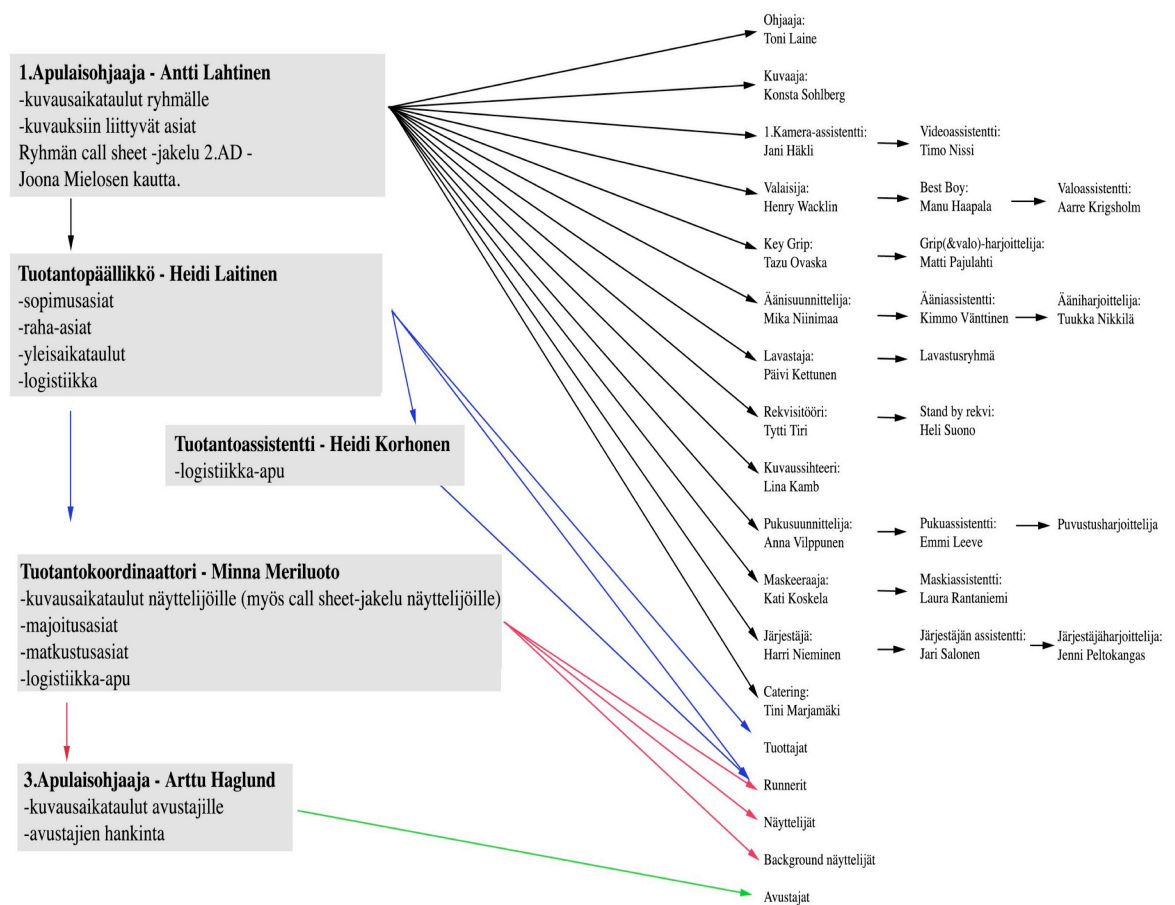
1.Apulaisohjaaja - Antti Lahtinen
-kuvausaikataulut ryhmälle
-kuvauksiin liittyvät asiat
Ryhmän call sheet -jakelu 2.AD - Joona Mielosen kautta.

Tuotantopäällikkö - Heidi Laitinen
-sopimusasiat
-raha-asiat
-yleisaikataulut
-logistiikka

Tuotantoassistentti - Heidi Korhonen
-logistiikka-apu

Tuotantokoordinaattori - Minna Meriluoto
-kuvausaikataulut näyttelijöille (myös call sheet-jakelu näyttelijöille)
-majoitusasiat
-matkustusasiat
-logistiikka-apu

3.Apulaisohjaaja - Arttu Haglund
-kuvausaikataulut avustajille
-avustajien hankinta

Ohjaaja:
Toni Laine

Kuvaaja:
Konsta Sohlberg

1.Kamera-assistentti:
Jani Häkli

Videoassistentti:
Timo Nissi

Valaisija:
Henry Wacklin

Best Boy:
Manu Haapala

Valoassistentti:
Aarre Krigsholm

Key Grip:
Tazu Ovaska

Grip(&valo)-harjoittelija:
Matti Pajulahti

Äänisuunnittelija:
Mika Niinimaa

Ääniassistentti:
Kimmo Vänttinen

Ääniharjoittelija:
Tuukka Nikkilä

Lavastaja:
Päivi Kettunen

Lavastusryhmä

Rekvisitööri:
Tytti Tiri

Stand by rekvi:
Heli Suono

Kuvaussihteeri:
Lina Kamb

Pukusuunnittelija:
Anna Vilppunen

Pukuassistentti:
Emmi Leeve

Puvustusharjoittelija

Maskeeraaja:
Kati Koskela

Maskiassistentti:
Laura Rantaniemi

Järjestäjä:
Harri Nieminen

Järjestäjän assistentti:
Jari Salonen

Järjestäjäharjoittelija:
Jenni Peltokangas

Catering:
Tini Marjamäki

Tuottajat

Runnerit

Näyttelijät

Background näyttelijät

Avustajat